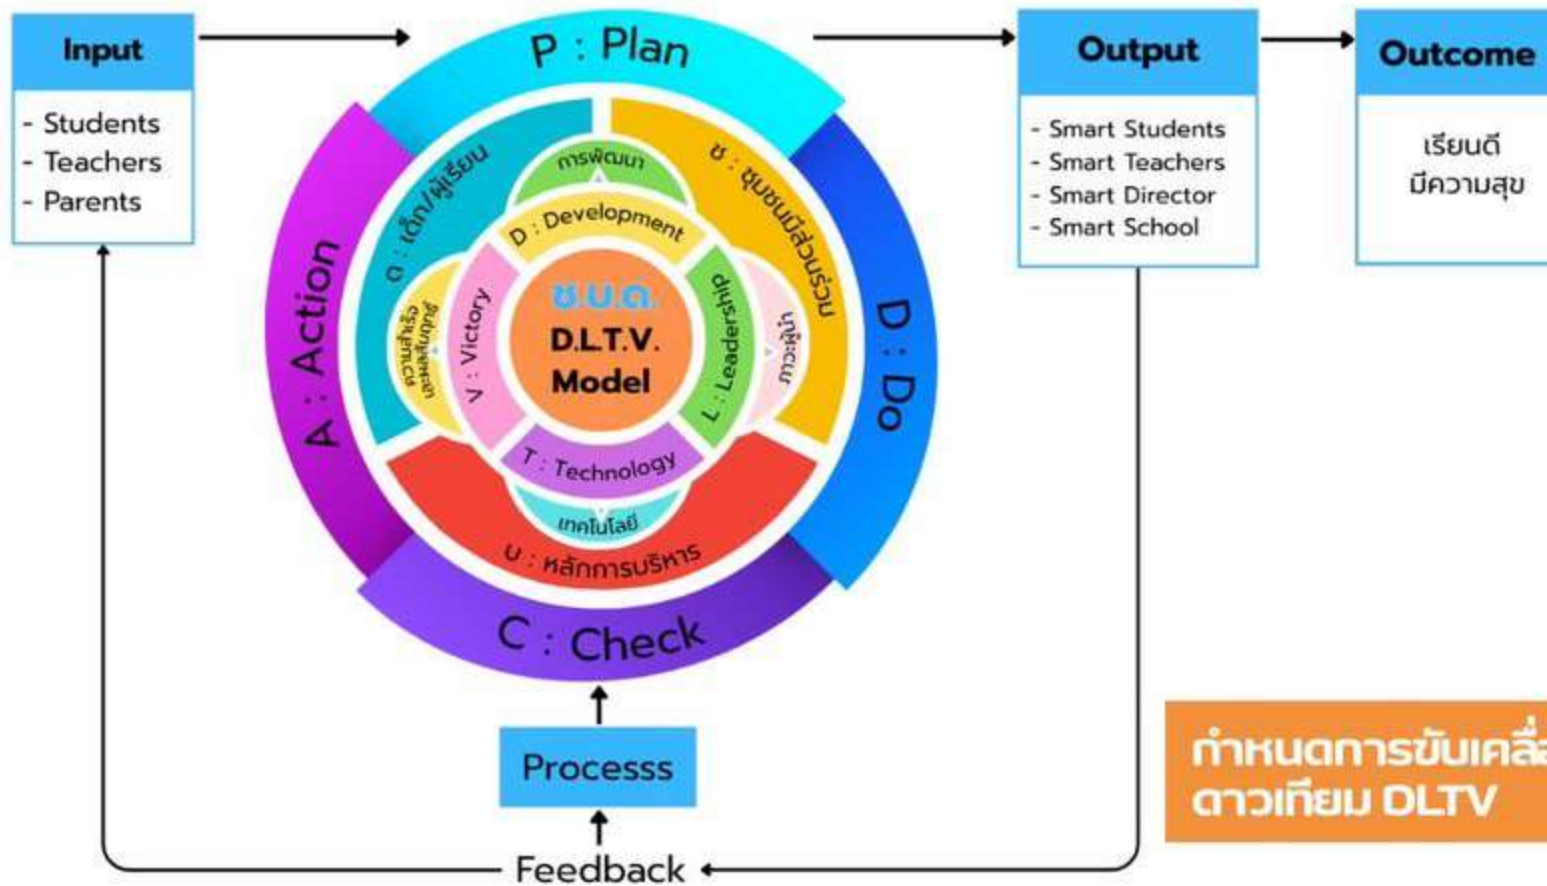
Input

- Students
- Teachers
- Parents

P : Plan

Output

- Smart Students
- Smart Teachers
- Smart Director
- Smart School

Outcome

เรียนดี
มีความสุข

A : Action

D : Do

C : Check

ด : เด็ก/ผู้เรียน

ช : ชุมชนมีส่วนร่วม

การพัฒนา

D : Development

ความสำเร็จ และผลสัมฤทธิ์

V : Victory

ช.บ.ด.
D.L.T.V.
Model

L : Leadership

ภาวะผู้นำ

T : Technology

เทคโนโลยี

บ : หลักการบริหาร

Processs

Feedback

กำหนดการขับเคลื่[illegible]
ดาวเทียม DLTV